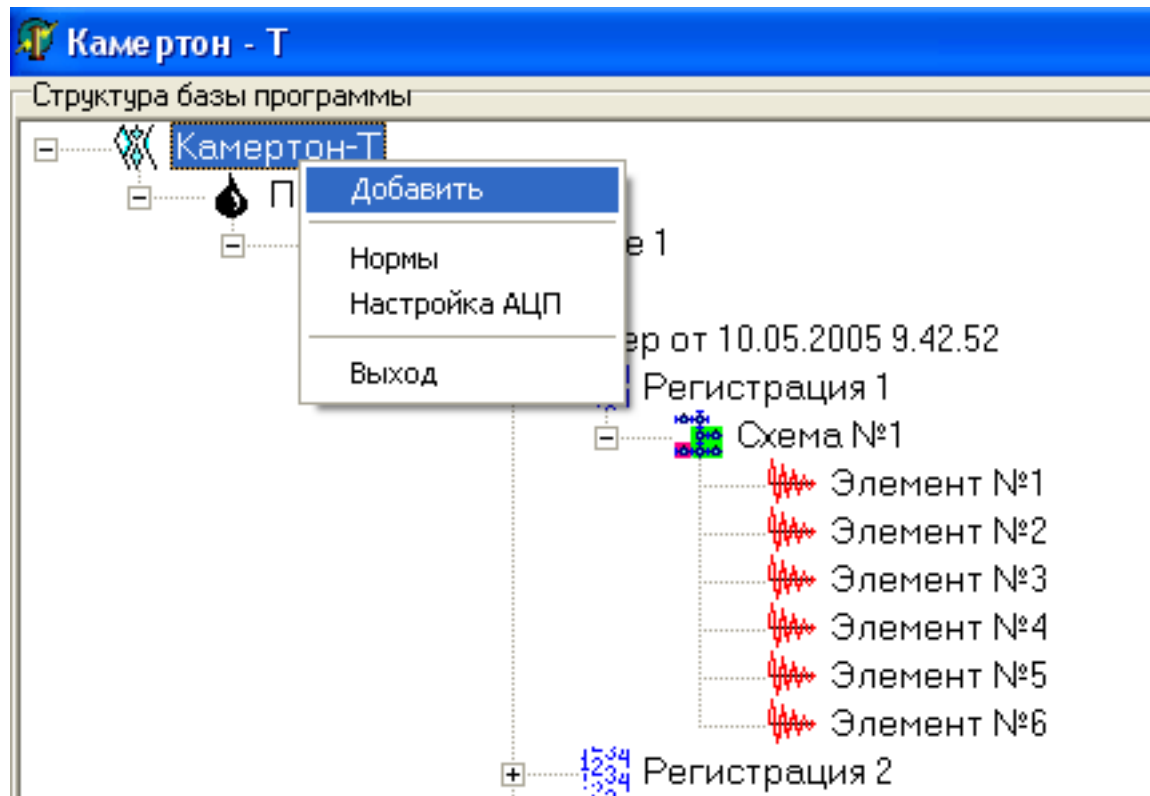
Камертон - Т

Структура базы программы

Камертон-Т

П

Добавить

Нормы

Настройка АЦП

Выход

е 1

ер от 10.05.2005 9.42.52

Регистрация 1

Схема №1

Элемент №1

Элемент №2

Элемент №3

Элемент №4

Элемент №5

Элемент №6

Регистрация 2